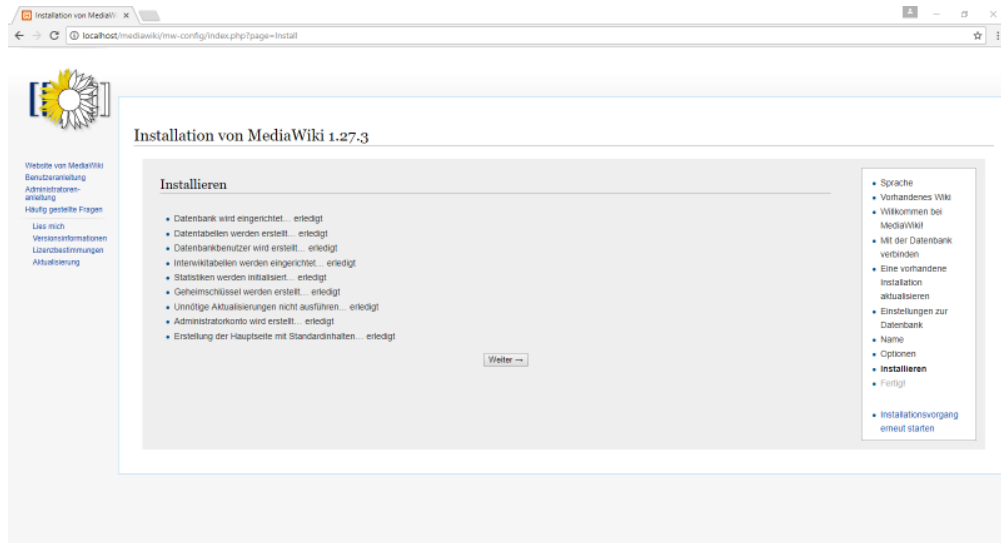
Installation von MediaW ×

localhost/mediawiki/mw-config/index.php?page=Install

Installation von MediaWiki 1.27.3

Website von MediaWiki
Benutzeranleitung
Administratorenanleitung
Häufig gestellte Fragen

Lies mich
Versionsinformationen
Lizenzbestimmungen
Aktualisierung

Installieren

- Datenbank wird eingerichtet… erledigt
- Datentabellen werden erstellt… erledigt
- Datenbankbenutzer wird erstellt… erledigt
- Interwikitabellen werden eingerichtet… erledigt
- Statistiken werden initialisiert… erledigt
- Geheimschlüssel werden erstellt… erledigt
- Unnötige Aktualisierungen nicht ausführen… erledigt
- Administratorkonto wird erstellt… erledigt
- Erstellung der Hauptseite mit Standardinhalten… erledigt

Weiter →

- Sprache
- Vorhandenes Wiki
- Willkommen bei MediaWiki!
- Mit der Datenbank verbinden
- Eine vorhandene Installation aktualisieren
- Einstellungen zur Datenbank
- Name
- Optionen
- Installieren
- Fertig!

- Installationsvorgang erneut starten